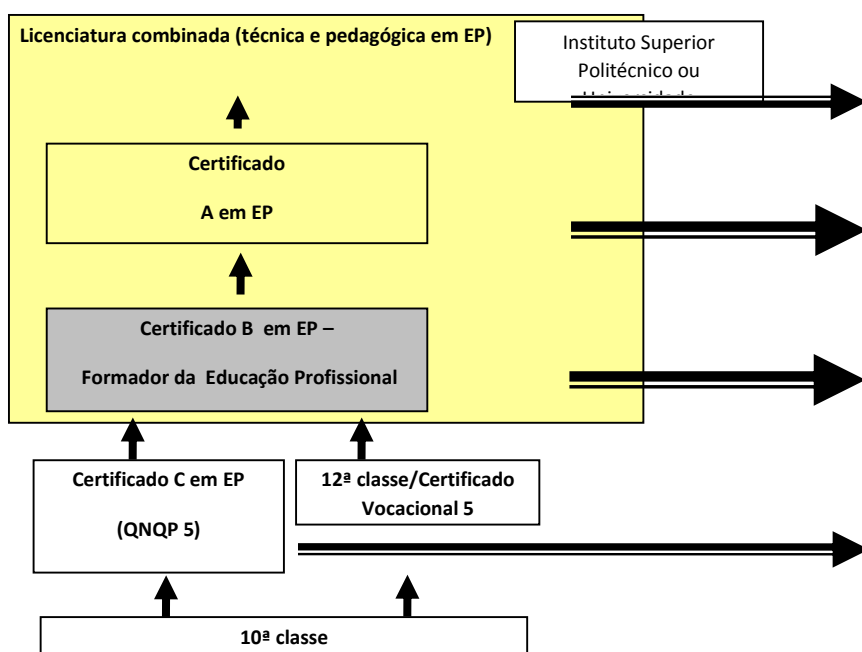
Licenciatura combinada (técnica e pedagógica em EP)

Instituto Superior Politécnico ou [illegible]

Certificado

A em EP

Certificado B em EP –

Formador da Educação Profissional

Certificado C em EP

(QNQP 5)

12ª classe/Certificado Vocacional 5

10ª classe